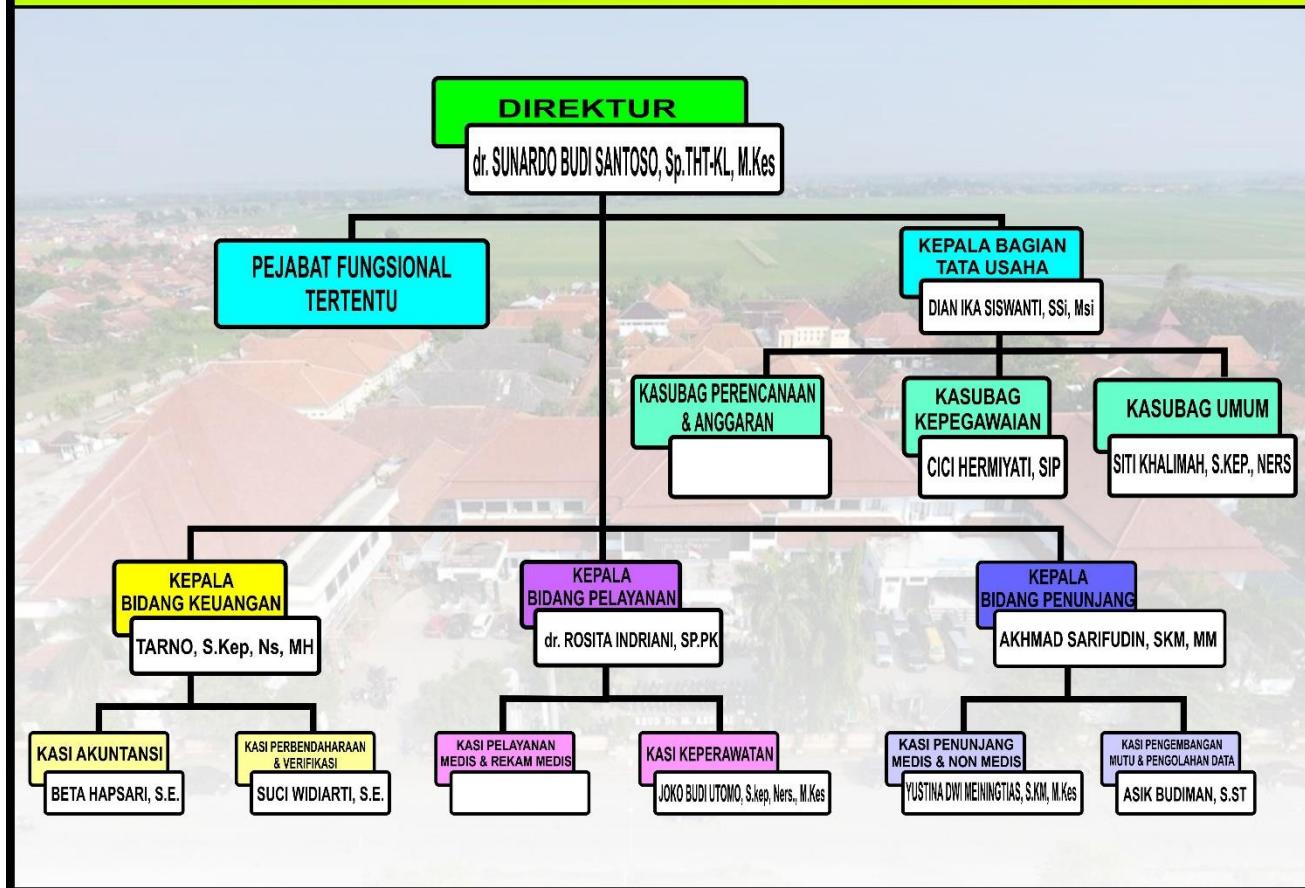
DIREKTUR
dr. SUNARDO BUDI SANTOSO, Sp.THT-KL, M.Kes

PEJABAT FUNGSIONAL TERTENTU

KEPALA BAGIAN TATA USAHA
DIAN IKA SISWANTI, SSi, Msi

KASUBAG PERENCANAAN & ANGGARAN

KASUBAG KEPEGAWAIAN
CICI HERMIYATI, SIP

KASUBAG UMUM
SITI KHALIMAH, S.KEP., NERS

KEPALA BIDANG KEUANGAN
TARNO, S.Kep, Ns, MH

KEPALA BIDANG PELAYANAN
dr. ROSITA INDRIANI, SP.PK

KEPALA BIDANG PENUNJANG
AKHMAD SARIFUDIN, SKM, MM

KASI AKUNTANSI
BETA HAPSARI, S.E.

KASI PERBENDAHARAAN & VERIFIKASI
SUCI WIDIARTI, S.E.

KASI PELAYANAN MEDIS & REKAM MEDIS

KASI KEPERAWATAN
JOKO BUDI UTOMO, S.kep, Ners., M.Kes

KASI PENUNJANG MEDIS & NON MEDIS
YUSTINA DWI MEININGTIAS, S.KM, M.Kes

KASI PENGEMBANGAN MUTU & PENGOLAHAN DATA
ASIK BUDIMAN, S.ST